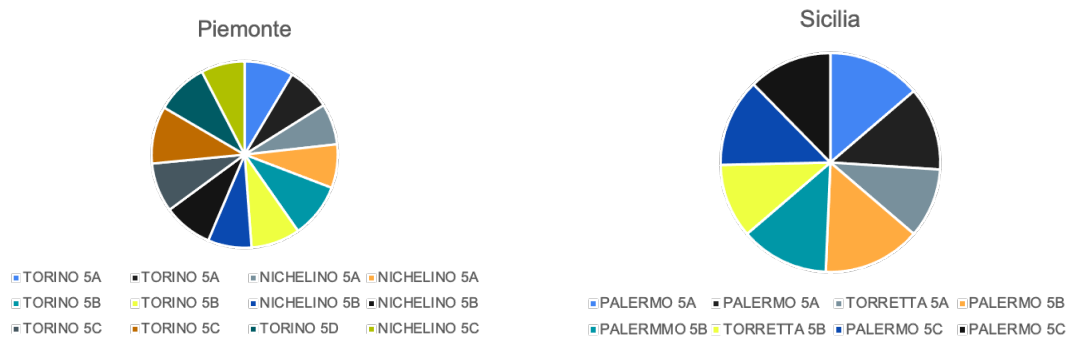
Piemonte

TORINO 5A TORINO 5A NICHELINO 5A NICHELINO 5A
TORINO 5B TORINO 5B NICHELINO 5B NICHELINO 5B
TORINO 5C TORINO 5C TORINO 5D NICHELINO 5C

Sicilia

PALERMO 5A PALERMO 5A TORRETTA 5A PALERMO 5B
PALERMMO 5B TORRETTA 5B PALERMO 5C PALERMO 5C